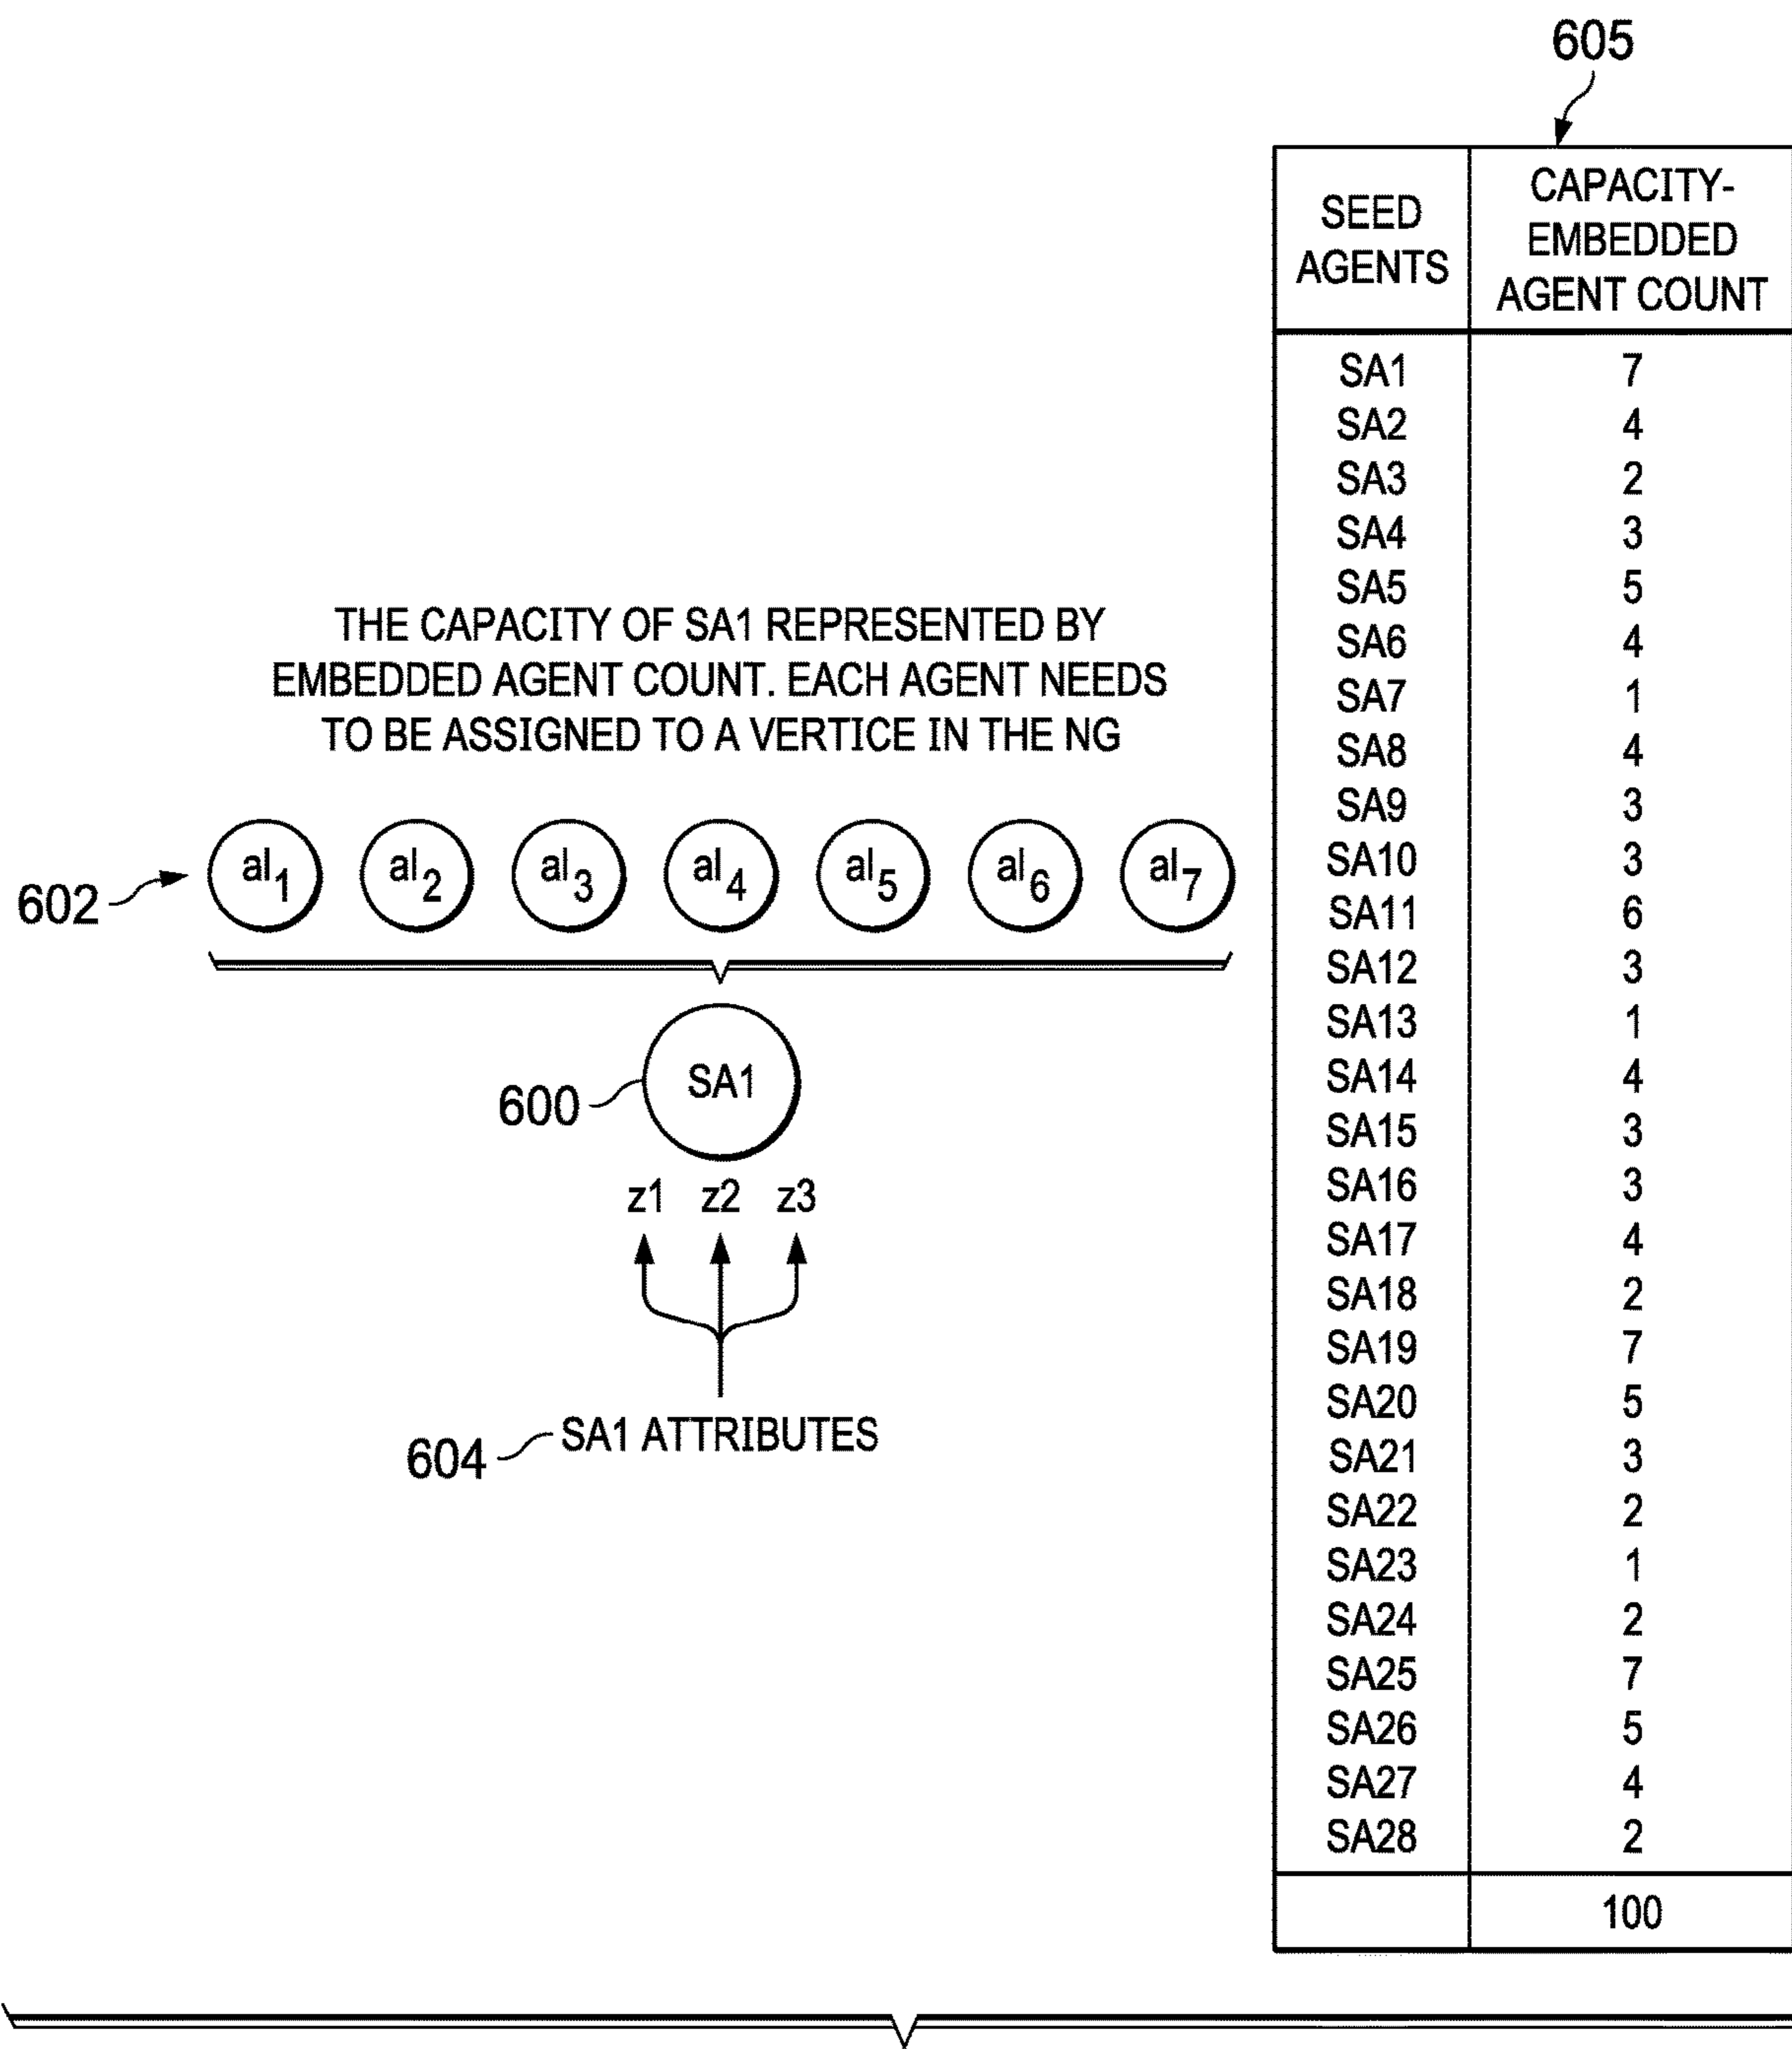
605

| SEED AGENTS | CAPACITY-EMBEDDED AGENT COUNT |
|---|---|
| SA1 | 7 |
| SA2 | 4 |
| SA3 | 2 |
| SA4 | 3 |
| SA5 | 5 |
| SA6 | 4 |
| SA7 | 1 |
| SA8 | 4 |
| SA9 | 3 |
| SA10 | 3 |
| SA11 | 6 |
| SA12 | 3 |
| SA13 | 1 |
| SA14 | 4 |
| SA15 | 3 |
| SA16 | 3 |
| SA17 | 4 |
| SA18 | 2 |
| SA19 | 7 |
| SA20 | 5 |
| SA21 | 3 |
| SA22 | 2 |
| SA23 | 1 |
| SA24 | 2 |
| SA25 | 7 |
| SA26 | 5 |
| SA27 | 4 |
| SA28 | 2 |
| | 100 |

THE CAPACITY OF SA1 REPRESENTED BY EMBEDDED AGENT COUNT. EACH AGENT NEEDS TO BE ASSIGNED TO A VERTICE IN THE NG

602 $al_1$ $al_2$ $al_3$ $al_4$ $al_5$ $al_6$ $al_7$

600 SA1

z1 z2 z3

604 SA1 ATTRIBUTES